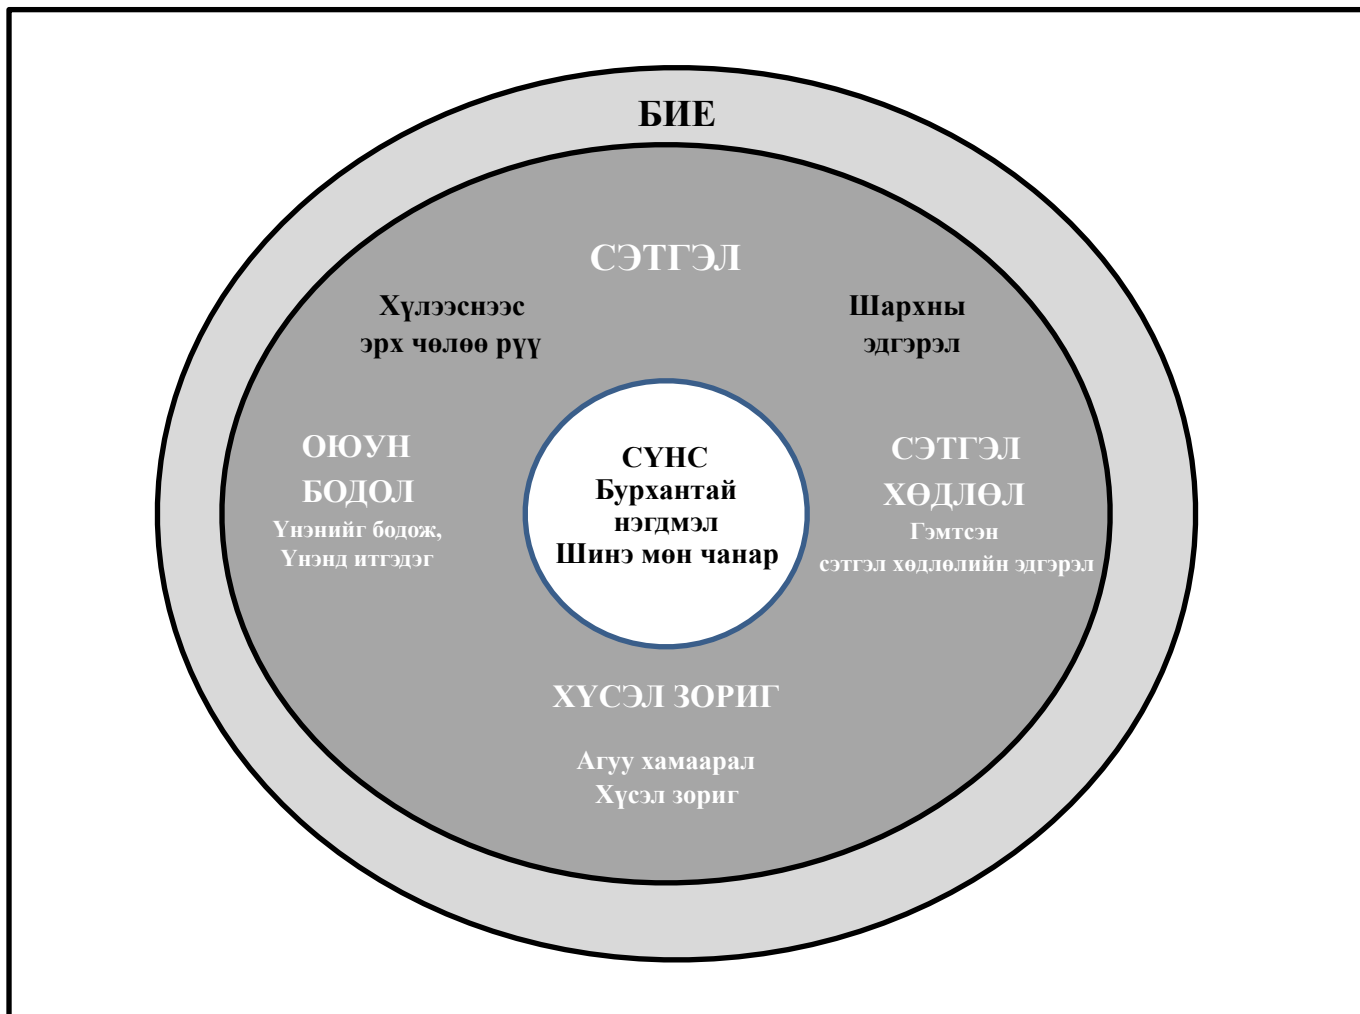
БИЕ

СЭТГЭЛ

Хүлээснээс эрх чөлөө рүү

Шархны эдгэрэл

ОЮУН БОДОЛ
Үнэнийг бодож,
Үнэнд итгэдэг

СҮНС
Бурхантай нэгдмэл
Шинэ мөн чанар

СЭТГЭЛ ХӨДЛӨЛ
Гэмтсэн
сэтгэл хөдлөлийн эдгэрэл

ХҮСЭЛ ЗОРИГ

Агуу хамаарал
Хүсэл зориг